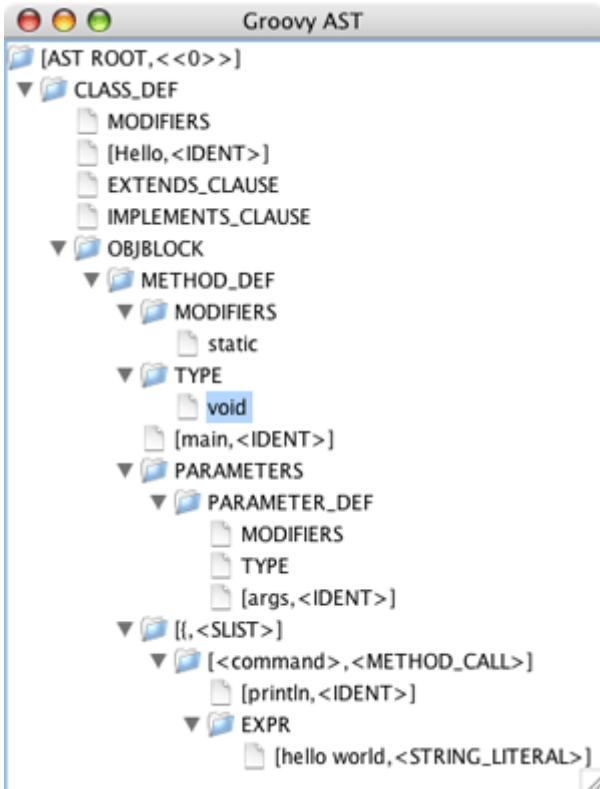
Groovy AST

[AST ROOT,<<0>>]
CLASS_DEF
MODIFIERS
[Hello,<IDENT>]
EXTENDS_CLAUSE
IMPLEMENTS_CLAUSE
OBJBLOCK
METHOD_DEF
MODIFIERS
static
TYPE
void
[main,<IDENT>]
PARAMETERS
PARAMETER_DEF
MODIFIERS
TYPE
[args,<IDENT>]
[{,<SLIST>]
[<command>,<METHOD_CALL>]
[println,<IDENT>]
EXPR
[hello world,<STRING_LITERAL>]